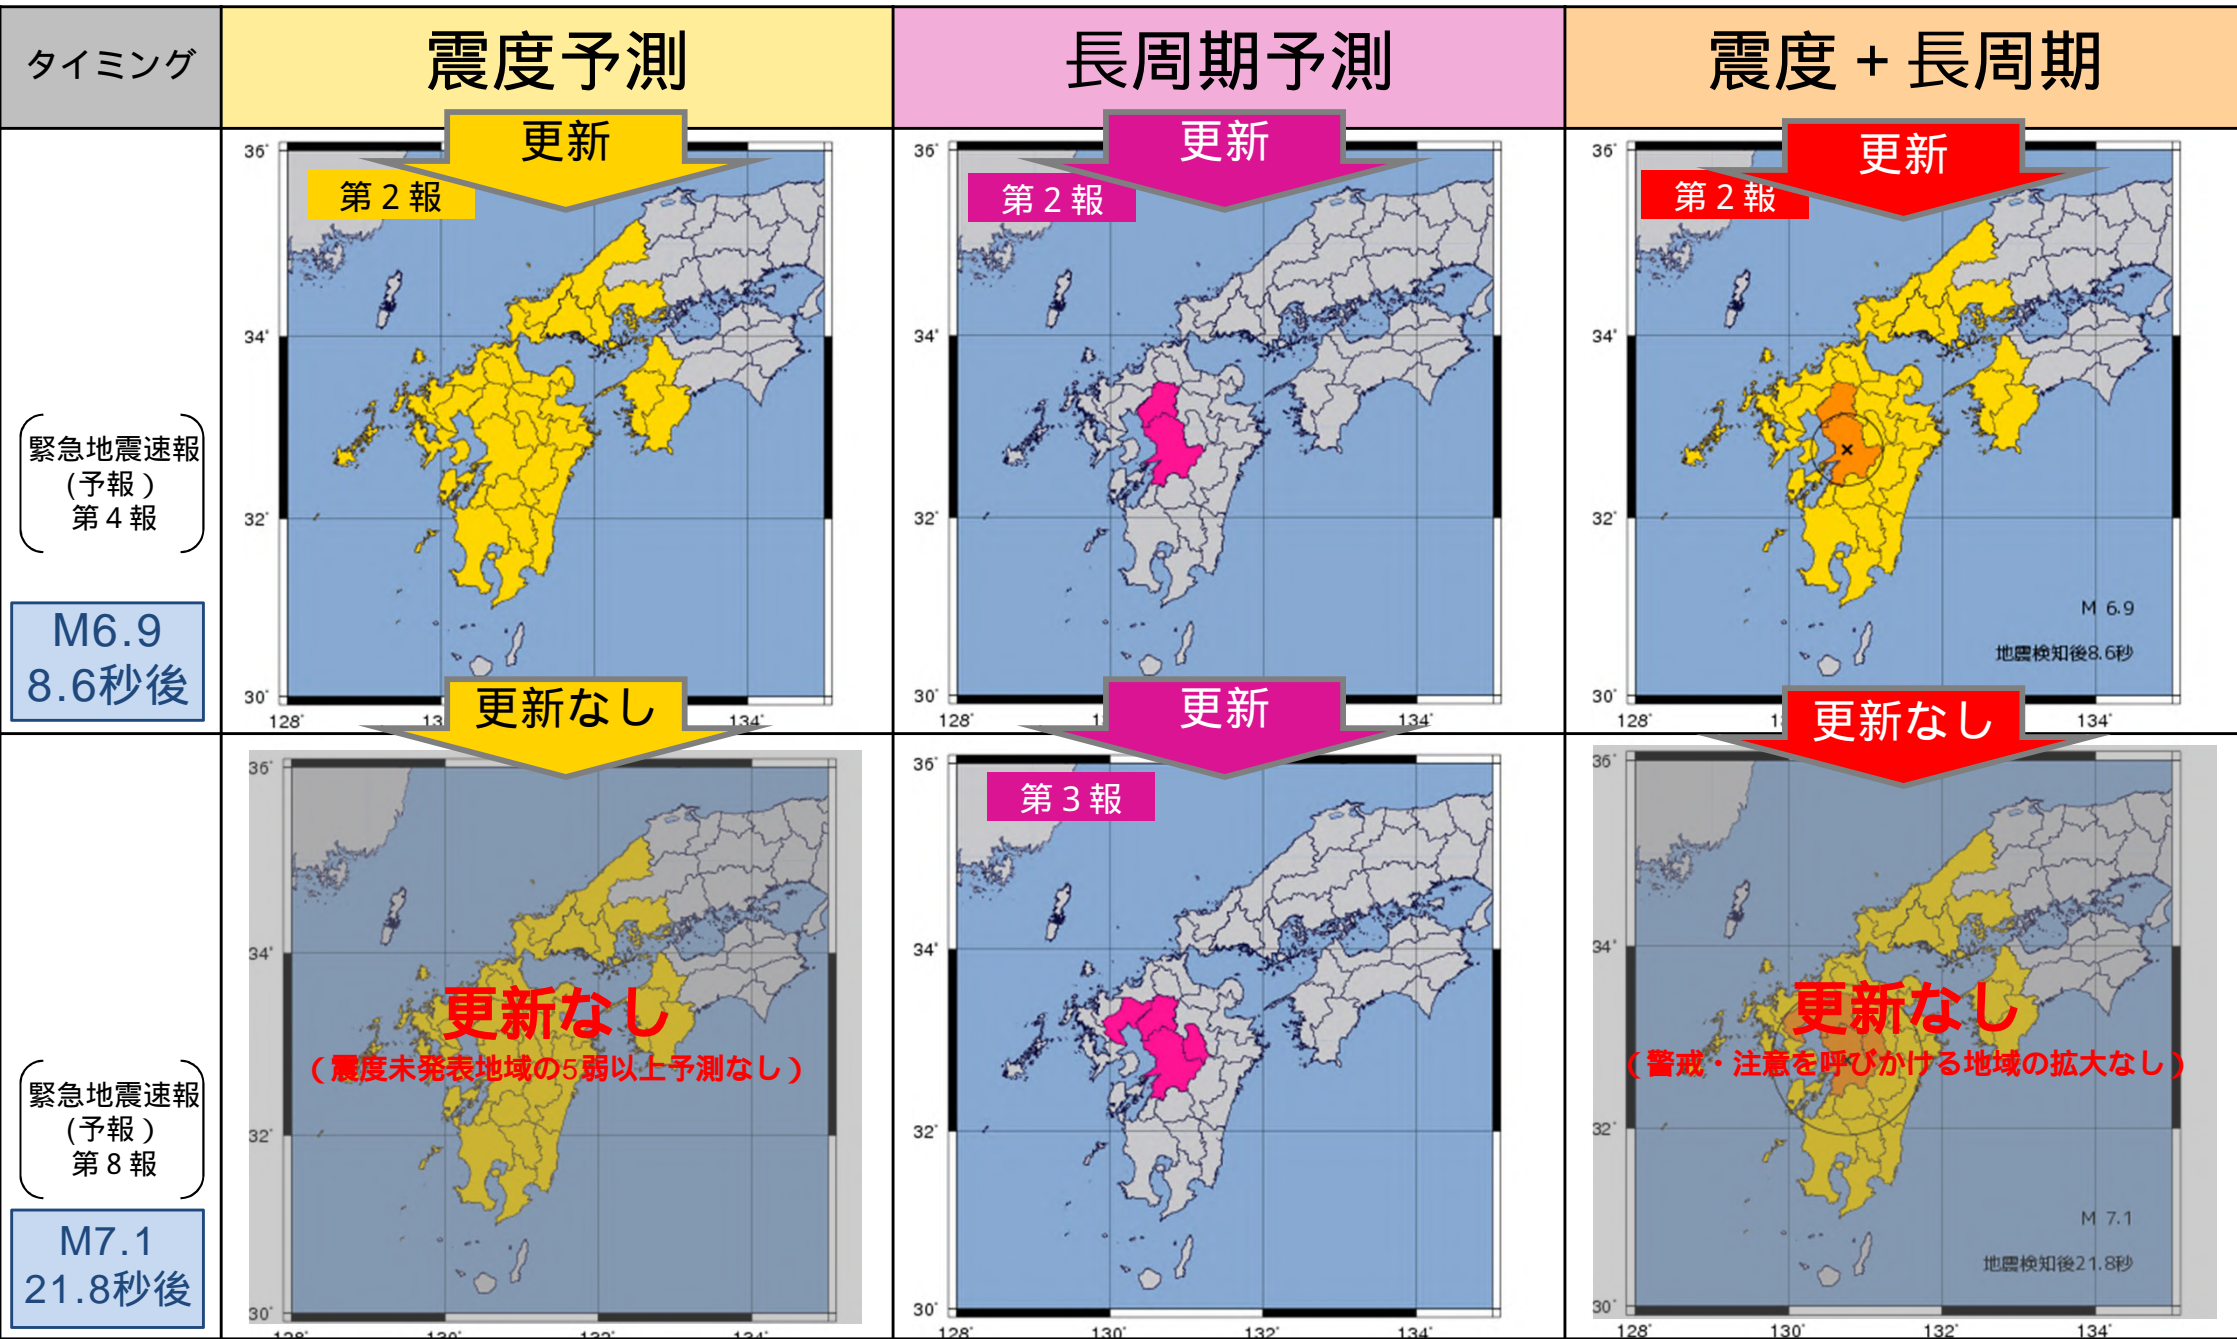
| タイミング | 震度予測 | 長周期予測 | 震度＋長周期 |
|---|---|---|---|
| 緊急地震速報（予報）第４報 M6.9 8.6秒後 | 更新 第２報 36° 34° 32° 30° 128° 13 134° | 更新 第２報 36° 34° 32° 30° 128° 1 134° | 更新 第２報 36° 34° 32° 30° 128° 1 134° M 6.9 地震検知後8.6秒 |
| 緊急地震速報（予報）第８報 M7.1 21.8秒後 | 更新なし 36° 34° 32° 30° 更新なし（震度未発表地域の5弱以上予測なし） | 更新 第３報 36° 34° 32° 30° 128° 130° 132° 134° | 更新なし 36° 34° 32° 30° 128° 130° 132° 134° 更新なし（警戒・注意を呼びかける地域の拡大なし） M 7.1 地震検知後21.8秒 |